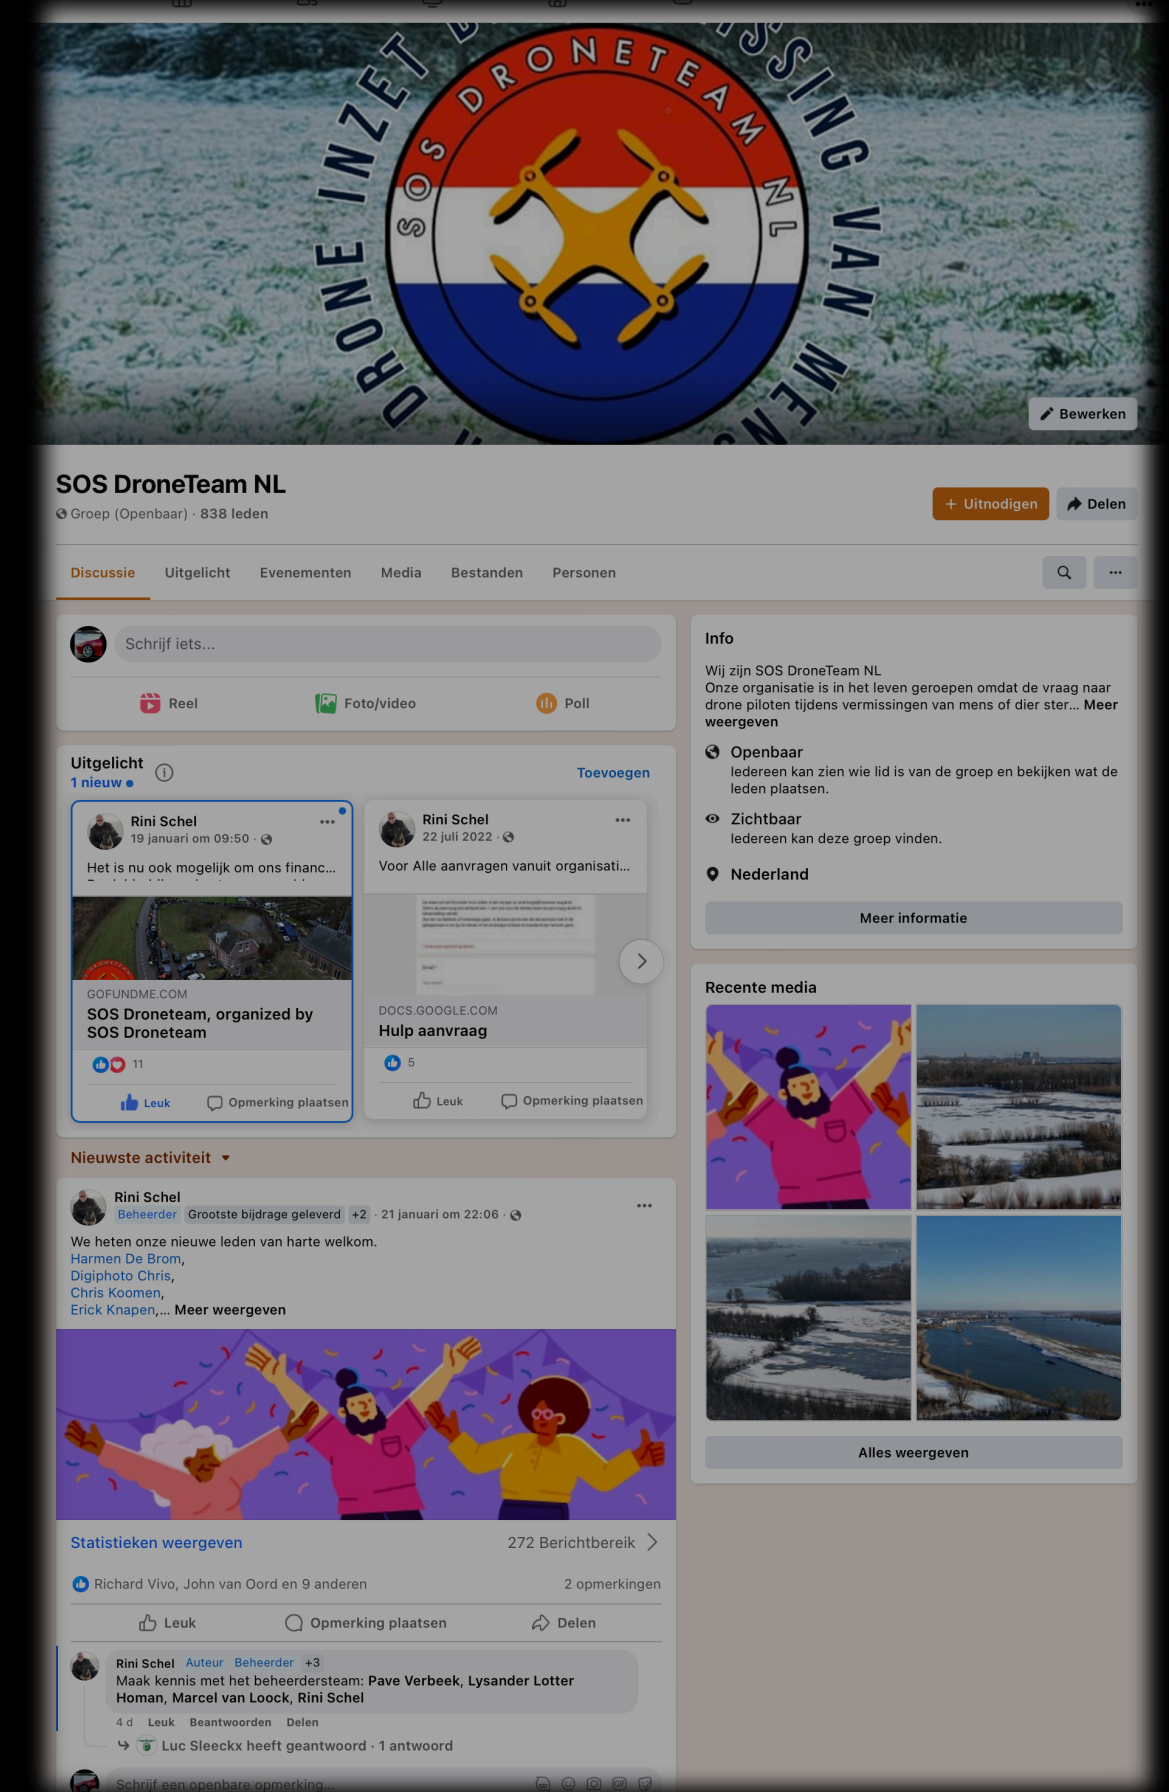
DRONE INZET BIJ VERMISSING VAN MENS
SOS DRONETEAM NL

Bewerken

SOS DroneTeam NL
Groep (Openbaar) · 838 leden

+ Uitnodigen
Delen

Discussie
Uitgelicht
Evenementen
Media
Bestanden
Personen

Schrijf iets...

Reel
Foto/video
Poll

Uitgelicht
1 nieuw
Toevoegen

Rini Schel
19 januari om 09:50
Het is nu ook mogelijk om ons financ...
GOFUNDME.COM
SOS Droneteam, organized by SOS Droneteam
11
Leuk
Opmerking plaatsen

Rini Schel
22 juli 2022
Voor Alle aanvragen vanuit organisati...
DOCS.GOOGLE.COM
Hulp aanvraag
5
Leuk
Opmerking plaatsen

Nieuwste activiteit

Rini Schel
Beheerder Grootste bijdrage geleverd +2 · 21 januari om 22:06
We heten onze nieuwe leden van harte welkom.
Harmen De Brom,
Digiphoto Chris,
Chris Koomen,
Erick Knapen,... Meer weergeven

Statistieken weergeven
272 Berichtbereik
Richard Vivo, John van Oord en 9 anderen
2 opmerkingen
Leuk
Opmerking plaatsen
Delen

Rini Schel Auteur Beheerder +3
Maak kennis met het beheerdersteam: Pave Verbeek, Lysander Lotter Homan, Marcel van Loock, Rini Schel
4 d Leuk Beantwoorden Delen
Luc Sleeckx heeft geantwoord · 1 antwoord
Schrijf een openbare opmerking...

Info
Wij zijn SOS DroneTeam NL
Onze organisatie is in het leven geroepen omdat de vraag naar drone piloten tijdens vermissingen van mens of dier ster... Meer weergeven
Openbaar
Iedereen kan zien wie lid is van de groep en bekijken wat de leden plaatsen.
Zichtbaar
Iedereen kan deze groep vinden.
Nederland
Meer informatie

Recente media
Alles weergeven